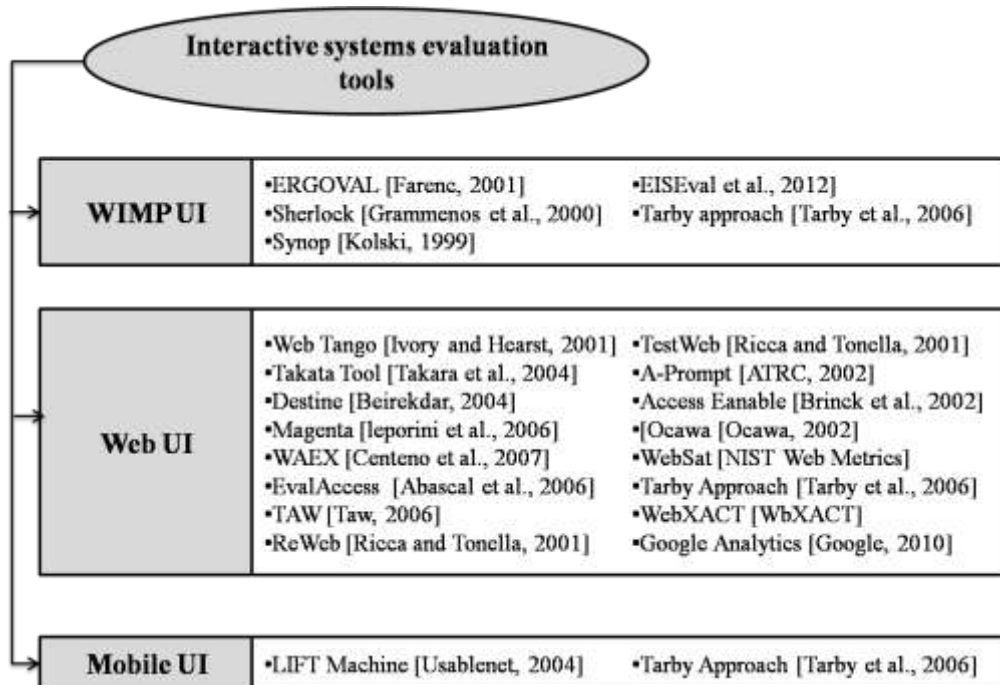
Interactive systems evaluation tools

WIMP UI

•ERGOVAL [Farenc, 2001]
•Sherlock [Grammenos et al., 2000]
•Synop [Kolski, 1999]

•EISEval et al., 2012]
•Tarby approach [Tarby et al., 2006]

Web UI

•Web Tango [Ivory and Hearst, 2001]
•Takata Tool [Takara et al., 2004]
•Destine [Beirekdar, 2004]
•Magenta [leporini et al., 2006]
•WAEX [Centeno et al., 2007]
•EvalAccess [Abascal et al., 2006]
•TAW [Taw, 2006]
•ReWeb [Ricca and Tonella, 2001]

•TestWeb [Ricca and Tonella, 2001]
•A-Prompt [ATRC, 2002]
•Access Eanable [Brinck et al., 2002]
•[Ocawa [Ocawa, 2002]
•WebSat [NIST Web Metrics]
•Tarby Approach [Tarby et al., 2006]
•WebXACT [WbXACT]
•Google Analytics [Google, 2010]

Mobile UI

•LIFT Machine [Usablenet, 2004]

•Tarby Approach [Tarby et al., 2006]